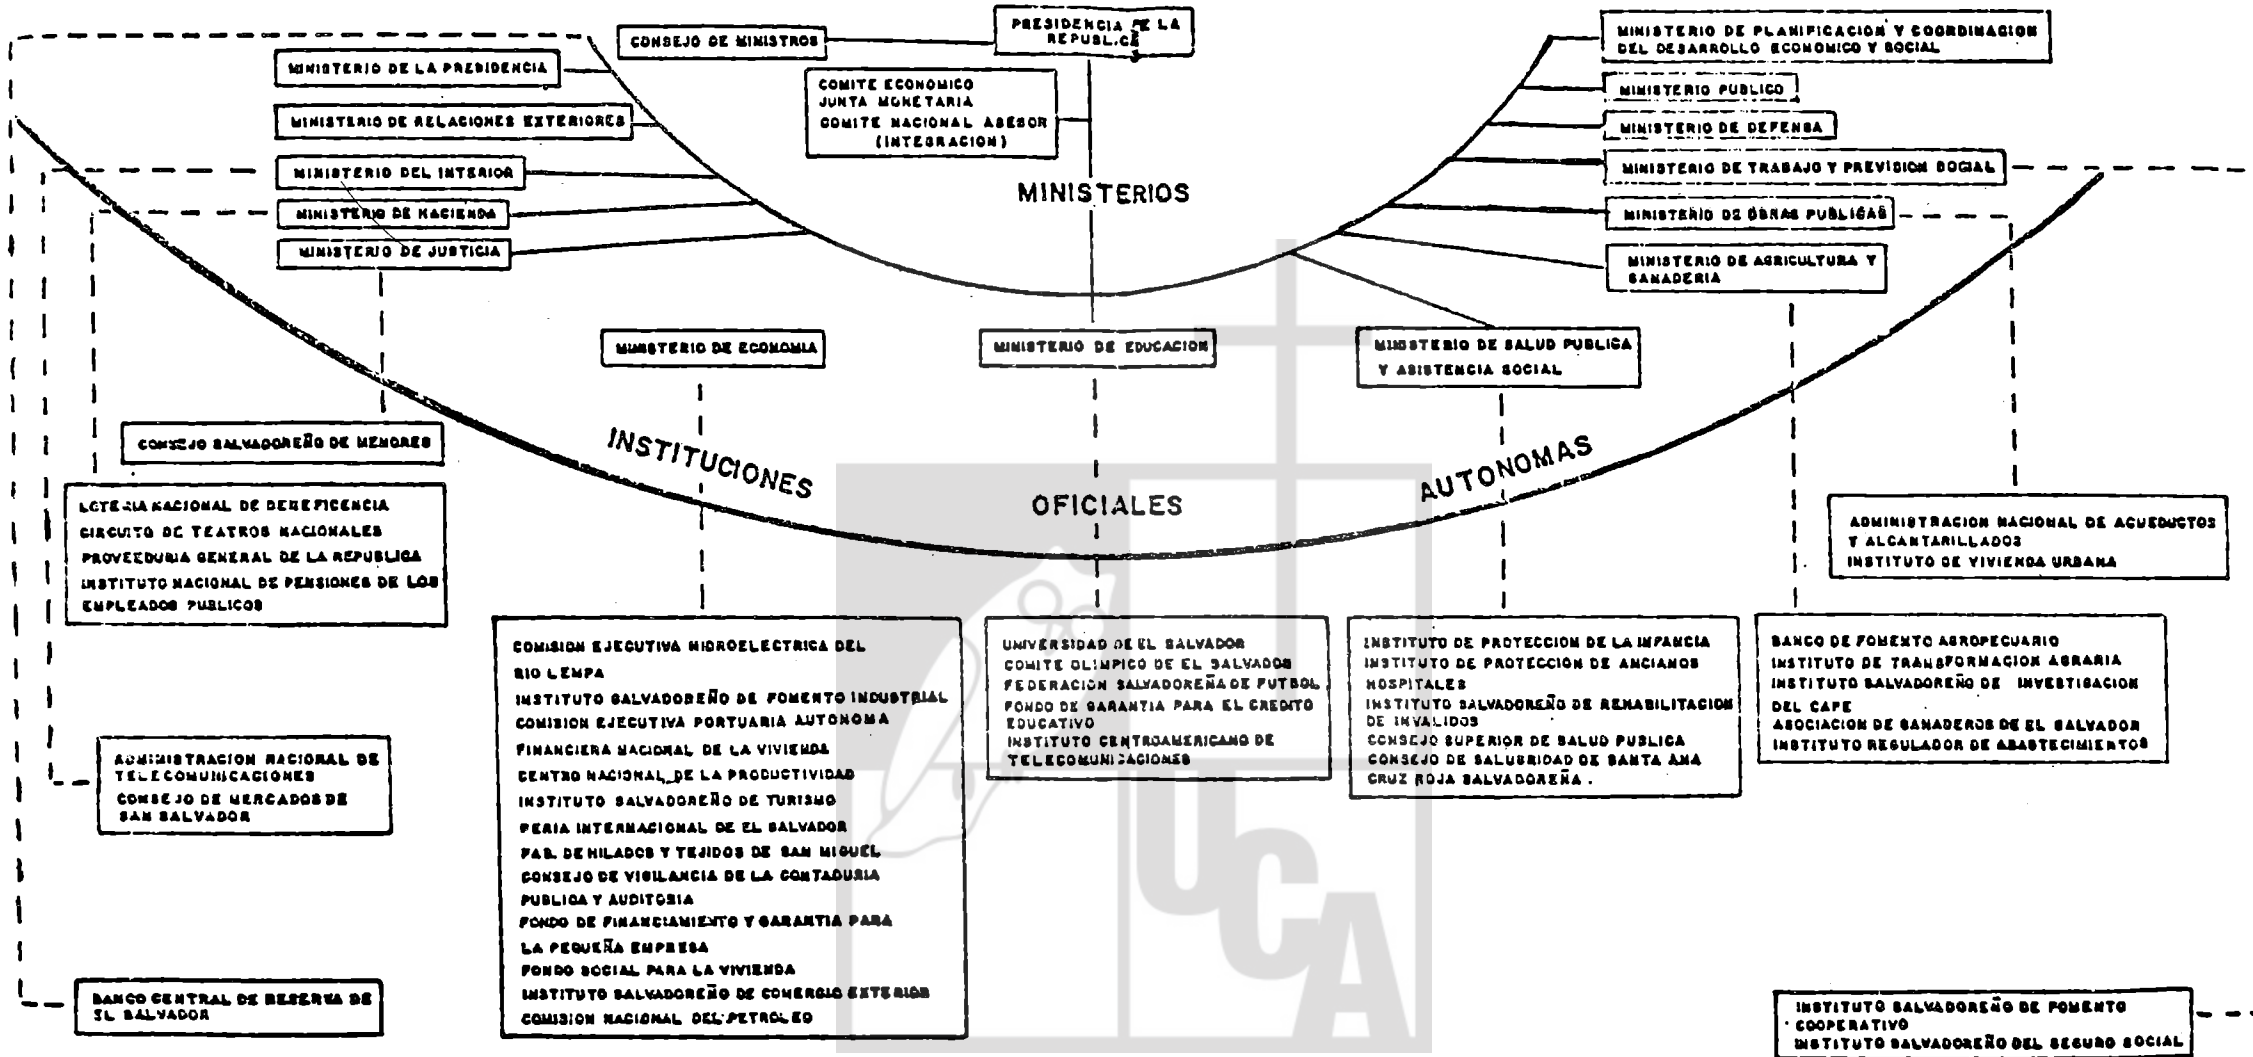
PRESIDENCIA DE LA REPUBLICA

CONSEJO DE MINISTROS

MINISTERIO DE LA PRESIDENCIA

MINISTERIO DE RELACIONES EXTERIORES

MINISTERIO DEL INTERIOR

MINISTERIO DE HACIENDA

MINISTERIO DE JUSTICIA

COMITE ECONOMICO
JUNTA MONETARIA
COMITE NACIONAL ASESOR (INTEGRACION)

MINISTERIOS

MINISTERIO DE PLANIFICACION Y COORDINACION DEL DESARROLLO ECONOMICO Y SOCIAL

MINISTERIO PUBLICO

MINISTERIO DE DEFENSA

MINISTERIO DE TRABAJO Y PREVISION SOCIAL

MINISTERIO DE OBRAS PUBLICAS

MINISTERIO DE AGRICULTURA Y GANADERIA

MINISTERIO DE ECONOMIA

MINISTERIO DE EDUCACION

MINISTERIO DE SALUD PUBLICA Y ASISTENCIA SOCIAL

INSTITUCIONES OFICIALES AUTONOMAS

CONSEJO SALVADOREÑO DE MENORES

LOTERIA NACIONAL DE BENEFICENCIA
CIRCUITO DE TEATROS NACIONALES
PROVEEDURIA GENERAL DE LA REPUBLICA
INSTITUTO NACIONAL DE PENSIONES DE LOS EMPLEADOS PUBLICOS

ADMINISTRACION NACIONAL DE TELECOMUNICACIONES
CONSEJO DE MERCADOS DE SAN SALVADOR

BANCO CENTRAL DE RESERVA DE EL SALVADOR

COMISION EJECUTIVA HIDROELECTRICA DEL RIO LEMPA
INSTITUTO SALVADOREÑO DE FOMENTO INDUSTRIAL
COMISION EJECUTIVA PORTUARIA AUTONOMA
FINANCIERA NACIONAL DE LA VIVIENDA
CENTRO NACIONAL DE LA PRODUCTIVIDAD
INSTITUTO SALVADOREÑO DE TURISMO
FERIA INTERNACIONAL DE EL SALVADOR
FAB. DE HILADOS Y TEJIDOS DE SAN MIGUEL
CONSEJO DE VIGILANCIA DE LA CONTADURIA PUBLICA Y AUDITORIA
FONDO DE FINANCIAMIENTO Y GARANTIA PARA LA PEQUEÑA EMPRESA
FONDO SOCIAL PARA LA VIVIENDA
INSTITUTO SALVADOREÑO DE COMERCIO EXTERIOR
COMISION NACIONAL DEL PETROLEO

UNIVERSIDAD DE EL SALVADOR
COMITE OLIMPICO DE EL SALVADOR
FEDERACION SALVADOREÑA DE FUTBOL
FONDO DE GARANTIA PARA EL CREDITO EDUCATIVO
INSTITUTO CENTROAMERICANO DE TELECOMUNICACIONES

INSTITUTO DE PROTECCION DE LA INFANCIA
INSTITUTO DE PROTECCION DE ANCIANOS
HOSPITALES
INSTITUTO SALVADOREÑO DE REHABILITACION DE INVALIDOS
CONSEJO SUPERIOR DE SALUD PUBLICA
CONSEJO DE SALUBRIDAD DE SANTA ANA
CRUZ ROJA SALVADOREÑA.

ADMINISTRACION NACIONAL DE ACUEDUCTOS Y ALCANTARILLADOS
INSTITUTO DE VIVIENDA URBANA

BANCO DE FOMENTO AGROPECUARIO
INSTITUTO DE TRANSFORMACION AGRARIA
INSTITUTO SALVADOREÑO DE INVESTIGACION DEL CAFE
ASOCIACION DE GANADEROS DE EL SALVADOR
INSTITUTO REGULADOR DE ABASTECIMIENTOS

INSTITUTO SALVADOREÑO DE FOMENTO COOPERATIVO
INSTITUTO SALVADOREÑO DEL SEGURO SOCIAL

UCA